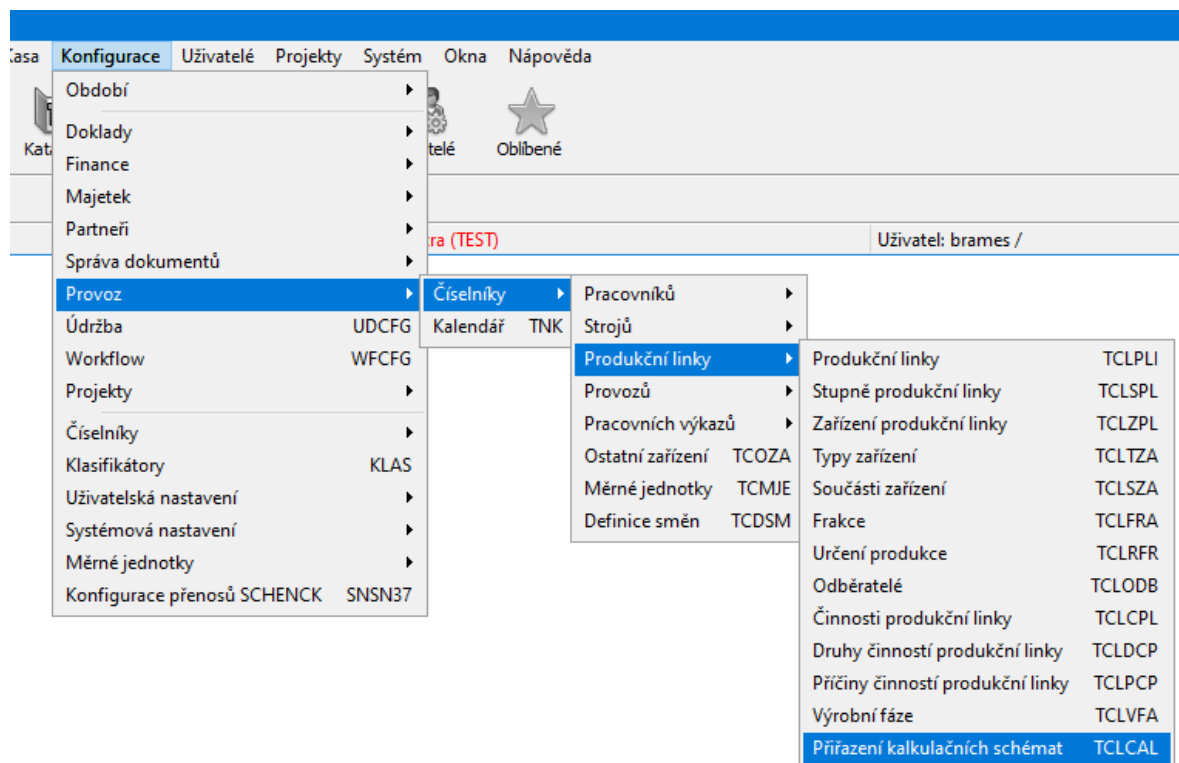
Kasa Konfigurace Uživatelé Projekty Systém Okna Nápověda

Kat

telé

Oblíbené

tra (TEST)

Uživatel: brames /

Období
Doklady
Finance
Majetek
Partneři
Správa dokumentů
Provoz
Údržba UDCFG
Workflow WFCFG
Projekty
Číselníky
Klasifikátory KLAS
Uživatelská nastavení
Systémová nastavení
Měrné jednotky
Konfigurace přenosů SCHENCK SNSN37

Číselníky
Kalendář TNK

Pracovníků
Strojů
Produkční linky
Provozů
Pracovních výkazů
Ostatní zařízení TCOZA
Měrné jednotky TCMJE
Definice směn TCDSM

Produkční linky TCLPLI
Stupně produkční linky TCLSPL
Zařízení produkční linky TCLZPL
Typy zařízení TCLTZA
Součásti zařízení TCLSZA
Frakce TCLFRA
Určení produkce TCLRFR
Odběratelé TCLODB
Činnosti produkční linky TCLCPL
Druhy činností produkční linky TCLDCP
Příčiny činností produkční linky TCLPCP
Výrobní fáze TCLVFA
Přiřazení kalkulačních schémat TCLCAL